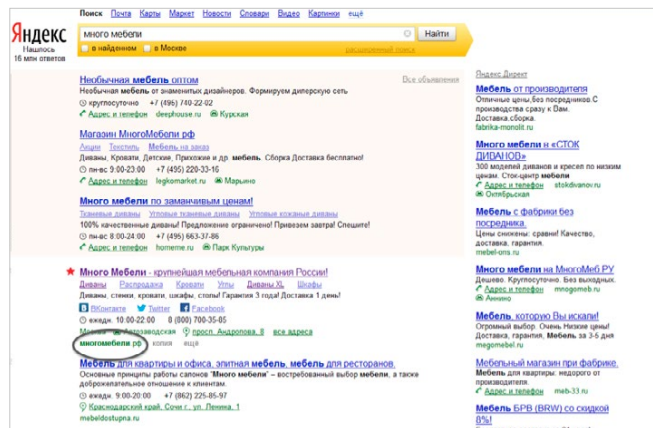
Яндекс
Нашлось
16 млн ответов

Поиск Почта Карты Маркет Новости Словари Видео Картинки ещё

много мебели
Найти
в найденном в Москве

Необычная мебель оптом
Все объявления
Мебель от знаменитых дизайнеров. Формируем дилерскую сеть
круглосуточно +7 (495) 740-22-02
Адрес и телефон deephouse.ru Курская

Магазин МногоМебели рф
Акции Текстиль Мебель на заказ
Диваны, Кровати, Детские, Прихожие и др. мебель. Сборка Доставка бесплатно!
пн-вс 9:00-23:00 +7 (495) 220-33-16
Адрес и телефон legkomarket.ru Марьино

Много мебели по заманчивым ценам!
Тканевые диваны Угловые тканевые диваны Угловые кожаные диваны
100% качественные диваны! Предложение ограничено! Привезем завтра! Спешите!
пн-вс 8:00-24:00 +7 (495) 663-37-86
Адрес и телефон homeme.ru Парк Культуры

Много Мебели - крупнейшая мебельная компания России!
Диваны Распродажа Кровати Углы Мебель XL Шкафы
Диваны, стенки, кровати, шкафы, столы! Гарантия 3 года! Доставка 1 день!
ВКонтакте Twitter Facebook
ежедн. 10:00-22:00 +7 (800) 700-35-85
Москва, Автозаводская просп. Андропова, 8 все адреса
многомебели.рф копия ещё

Мебель для квартиры и офиса, элитная мебель для ресторанов.
Основные принципы работы салонов "Много мебели" - востребованный выбор мебели, а также доброжелательное отношение к клиентам.
ежедн. 9:00-20:00 +7 (862) 225-85-97
Краснодарский край, Сочи г., ул. Ленина, 1
mebeldostupna.ru

Яндекс.Директ
Мебель от производителя
Отличные цены,без посредников.С производства сразу к Вам. Доставка,сборка.
fabrika-monolit.ru

Мебель и кровати от «СТОК ДИВАНОВ»
300 моделей диванов и кресел по низким ценам. Сток-центр мебели
Адрес и телефон stokdivanov.ru
Октябрьская

Мебель с фабрики без посредника.
Цены снижены: сравни! Качество, доставка, гарантия.
mebel-oms.ru

Много моделей мебели на МногоМеб.РУ
Недорого. Круглосуточно. Доставка.
Адрес и телефон mnogomeb.ru
Аннино

Мебель, которую Вы искали!
Огромный выбор. Очень Низкие цены! Доставка, сборка, гарантия.
megomebel.ru

Мебельный магазин при фабрике.
Мебель в вашу квартиру, недорого от производителя.
Адрес и телефон meb-33.ru

Мебель БРВ (BRW) со скидкой 8%!